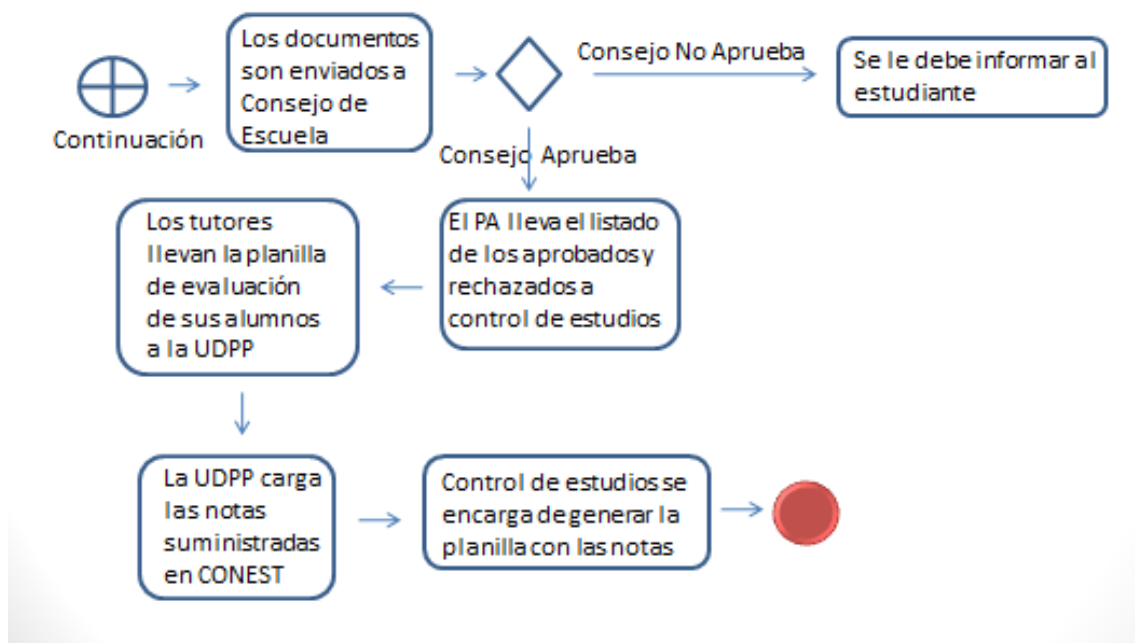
Continuación

Los documentos son enviados a Consejo de Escuela

Consejo No Aprueba

Se le debe informar al estudiante

Consejo Aprueba

El PA lleva el listado de los aprobados y rechazados a control de estudios

Los tutores llevan la planilla de evaluación de sus alumnos a la UDPP

La UDPP carga las notas suministradas en CONEST

Control de estudios se encarga de generar la planilla con las notas